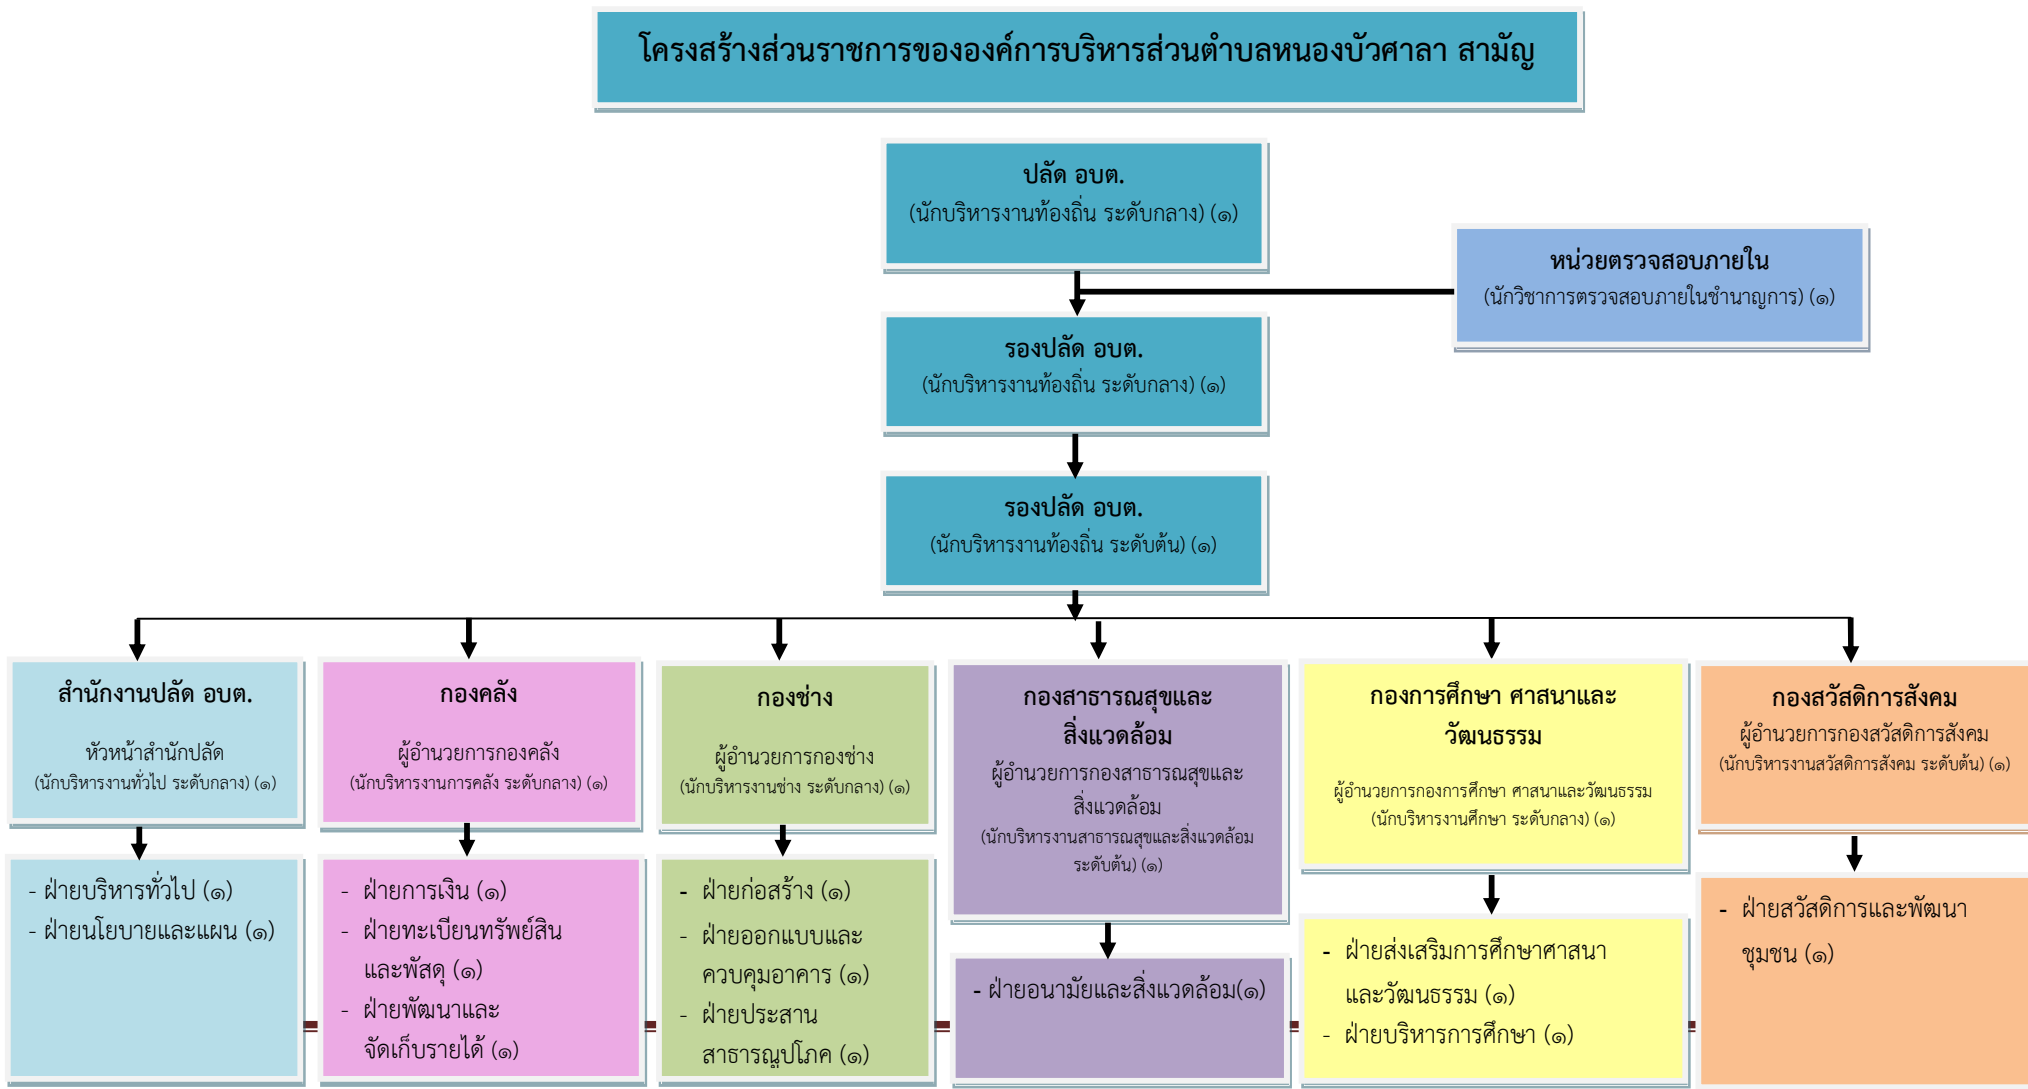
โครงสร้างส่วนราชการขององค์การบริหารส่วนตำบลหนองบัวศาลา สามัญ

ปลัด อบต.
(นักบริหารงานท้องถิ่น ระดับกลาง) (๑)

หน่วยตรวจสอบภายใน
(นักวิชาการตรวจสอบภายในชำนาญการ) (๑)

รองปลัด อบต.
(นักบริหารงานท้องถิ่น ระดับกลาง) (๑)

รองปลัด อบต.
(นักบริหารงานท้องถิ่น ระดับต้น) (๑)

สำนักงานปลัด อบต.
หัวหน้าสำนักปลัด
(นักบริหารงานทั่วไป ระดับกลาง) (๑)

- ฝ่ายบริหารทั่วไป (๑)
- ฝ่ายนโยบายและแผน (๑)

กองคลัง
ผู้อำนวยการกองคลัง
(นักบริหารงานการคลัง ระดับกลาง) (๑)

- ฝ่ายการเงิน (๑)
- ฝ่ายทะเบียนทรัพย์สินและพัสดุ (๑)
- ฝ่ายพัฒนาและจัดเก็บรายได้ (๑)

กองช่าง
ผู้อำนวยการกองช่าง
(นักบริหารงานช่าง ระดับกลาง) (๑)

- ฝ่ายก่อสร้าง (๑)
- ฝ่ายออกแบบและควบคุมอาคาร (๑)
- ฝ่ายประสานสาธารณูปโภค (๑)

กองสาธารณสุขและสิ่งแวดล้อม
ผู้อำนวยการกองสาธารณสุขและสิ่งแวดล้อม
(นักบริหารงานสาธารณสุขและสิ่งแวดล้อม ระดับต้น) (๑)

- ฝ่ายอนามัยและสิ่งแวดล้อม(๑)

กองการศึกษา ศาสนาและวัฒนธรรม
ผู้อำนวยการกองการศึกษา ศาสนาและวัฒนธรรม
(นักบริหารงานศึกษา ระดับกลาง) (๑)

- ฝ่ายส่งเสริมการศึกษาศาสนาและวัฒนธรรม (๑)
- ฝ่ายบริหารการศึกษา (๑)

กองสวัสดิการสังคม
ผู้อำนวยการกองสวัสดิการสังคม
(นักบริหารงานสวัสดิการสังคม ระดับต้น) (๑)

- ฝ่ายสวัสดิการและพัฒนาชุมชน (๑)